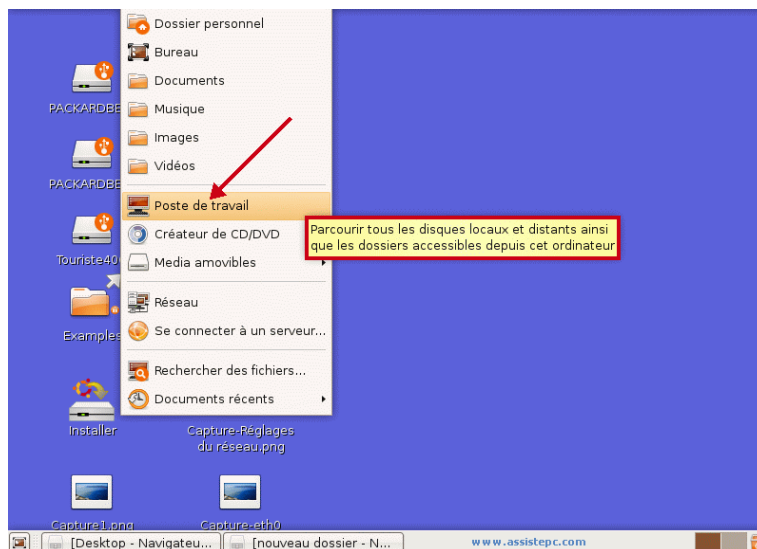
PACKARDBE

PACKARDBE

Touriste40

Examples

Installer

Dossier personnel
Bureau
Documents
Musique
Images
Vidéos
Poste de travail
Créateur de CD/DVD
Media amovibles
Réseau
Se connecter à un serveur...
Rechercher des fichiers...
Documents récents

Parcourir tous les disques locaux et distants ainsi que les dossiers accessibles depuis cet ordinateur

Capture-Réglages du réseau.png

Capture1.png

Capture-eth0

[Desktop - Navigateu...

[nouveau dossier - N...

www.assistepc.com